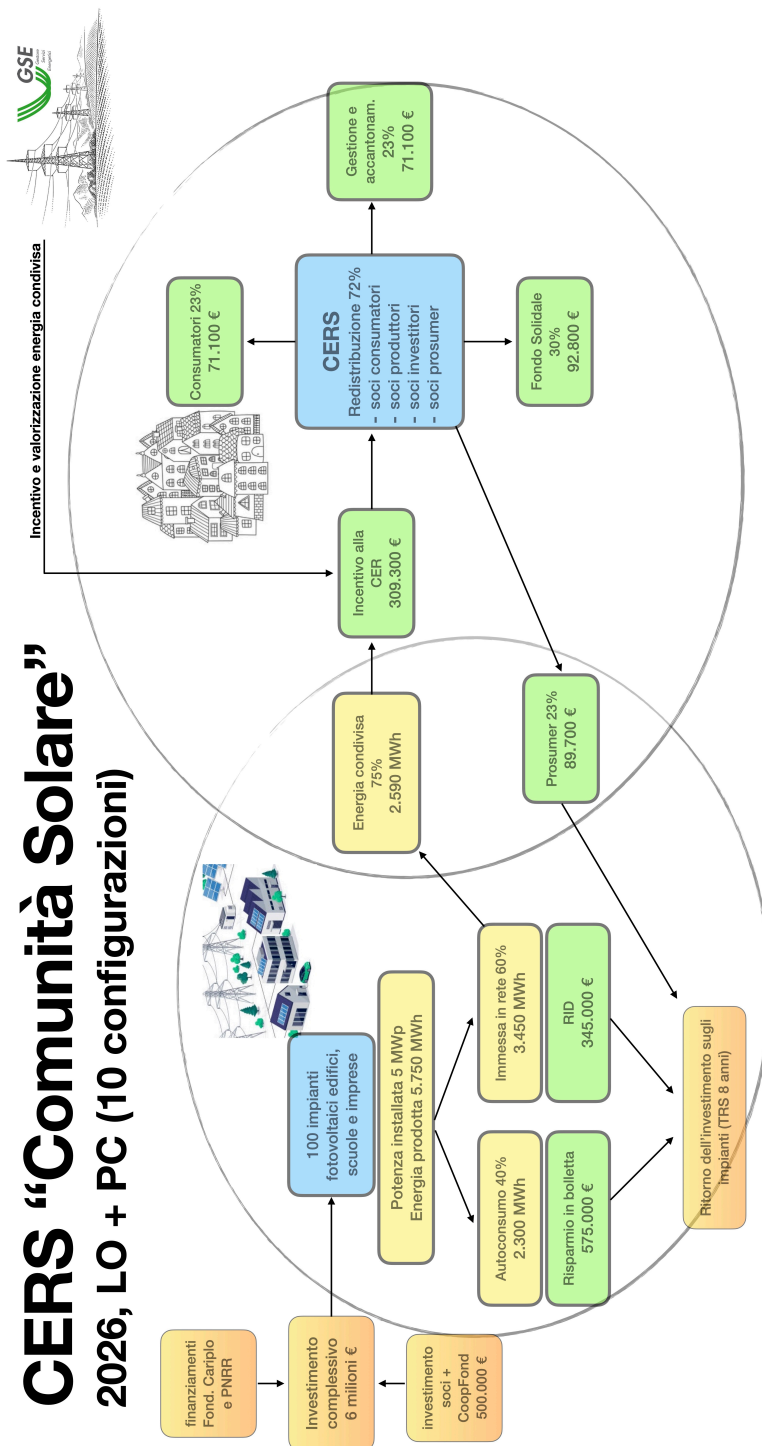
CERS "Comunità Solare"
2026, LO + PC (10 configurazioni)

finanziamenti Fond. Cariplo e PNRR

Investimento complessivo 6 milioni €

investimento soci + CoopFond 500.000 €

100 impianti fotovoltaici edifici, scuole e imprese

Potenza installata 5 MWp
Energia prodotta 5.750 MWh

Autoconsumo 40%
2.300 MWh

Immessa in rete 60%
3.450 MWh

Risparmio in bolletta
575.000 €

RID
345.000 €

Ritorno dell'investimento sugli impianti (TRS 8 anni)

Energia condivisa
75%
2.590 MWh

Prosumer 23%
89.700 €

Incentivo alla CER
309.300 €

Incentivo e valorizzazione energia condivisa

CERS
Redistribuzione 72%
- soci consumatori
- soci produttori
- soci investitori
- soci prosumer

Consumatori 23%
71.100 €

Fondo Solidale
30%
92.800 €

Gestione e accantonam.
23%
71.100 €

GSE